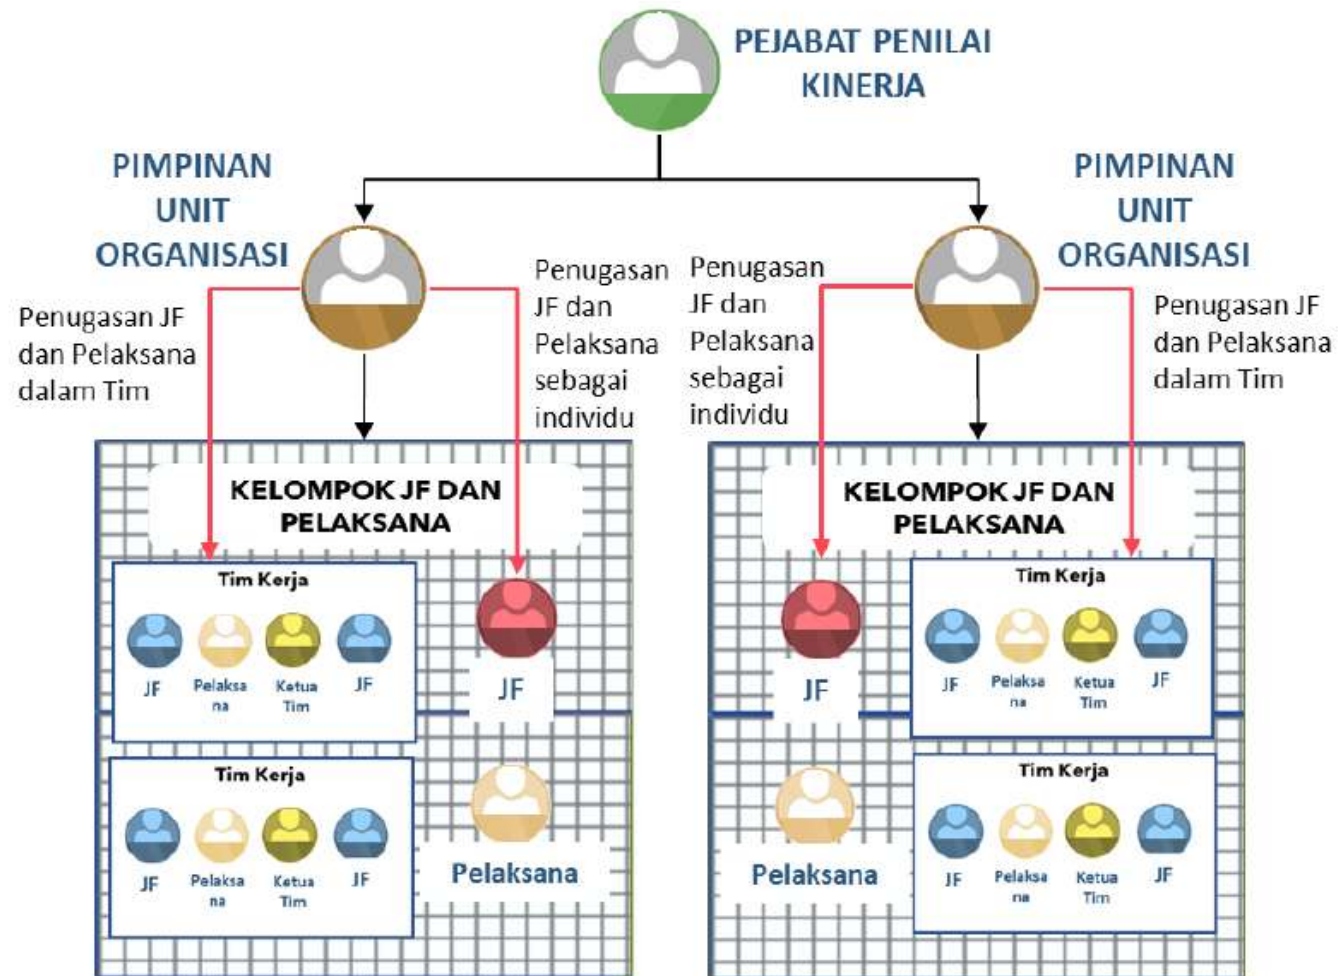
PEJABAT PENILAI KINERJA

PIMPINAN UNIT ORGANISASI

PIMPINAN UNIT ORGANISASI

Penugasan JF dan Pelaksana dalam Tim

Penugasan JF dan Pelaksana sebagai individu

Penugasan JF dan Pelaksana sebagai individu

Penugasan JF dan Pelaksana dalam Tim

KELOMPOK JF DAN PELAKSANA

Tim Kerja

JF Pelaksana Ketua Tim JF

JF

Tim Kerja

JF Pelaksana Ketua Tim JF

Pelaksana

KELOMPOK JF DAN PELAKSANA

JF

Tim Kerja

JF Pelaksana Ketua Tim JF

Pelaksana

Tim Kerja

JF Pelaksana Ketua Tim JF